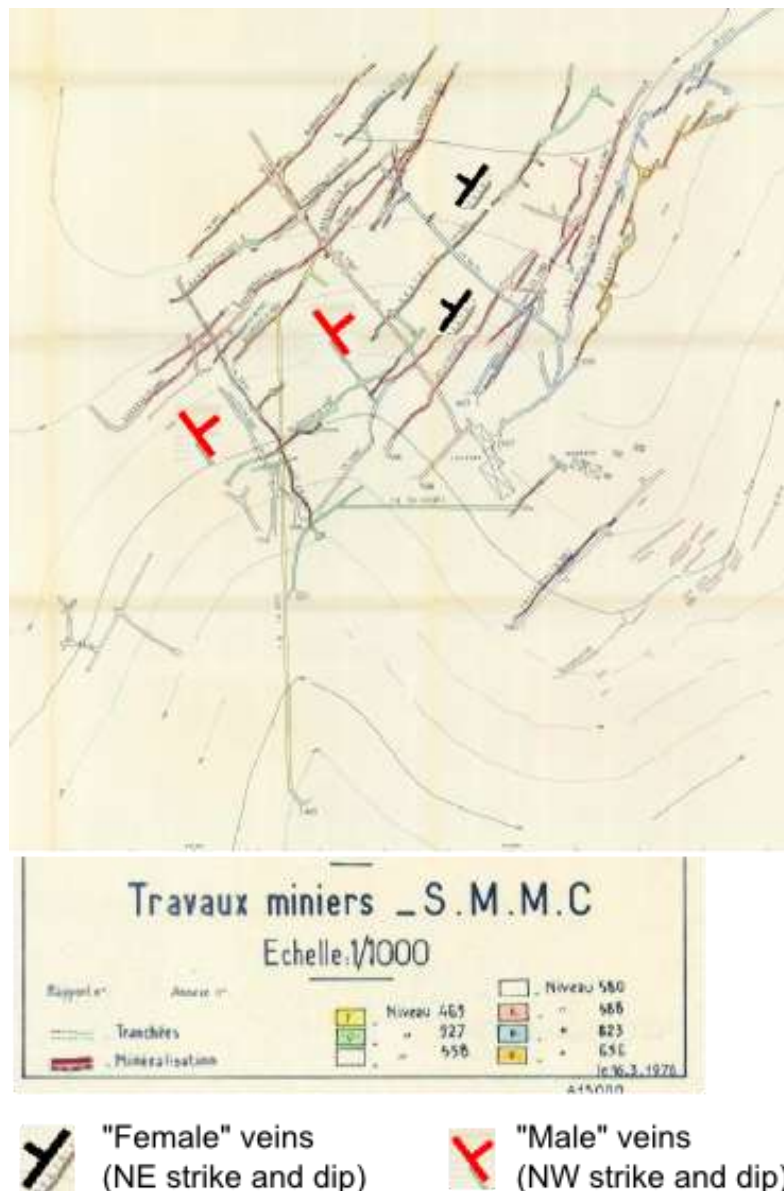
Travaux miniers _S.M.M.C

Echelle:1/1000

Rapport n° Annexe n°

Tranchées

Minéralisation

Niveau 463
" 527
" 558

Niveau 580
" 588
" 823
" 656

le 16.3.1976
A15000

"Female" veins
(NE strike and dip)

"Male" veins
(NW strike and dip)